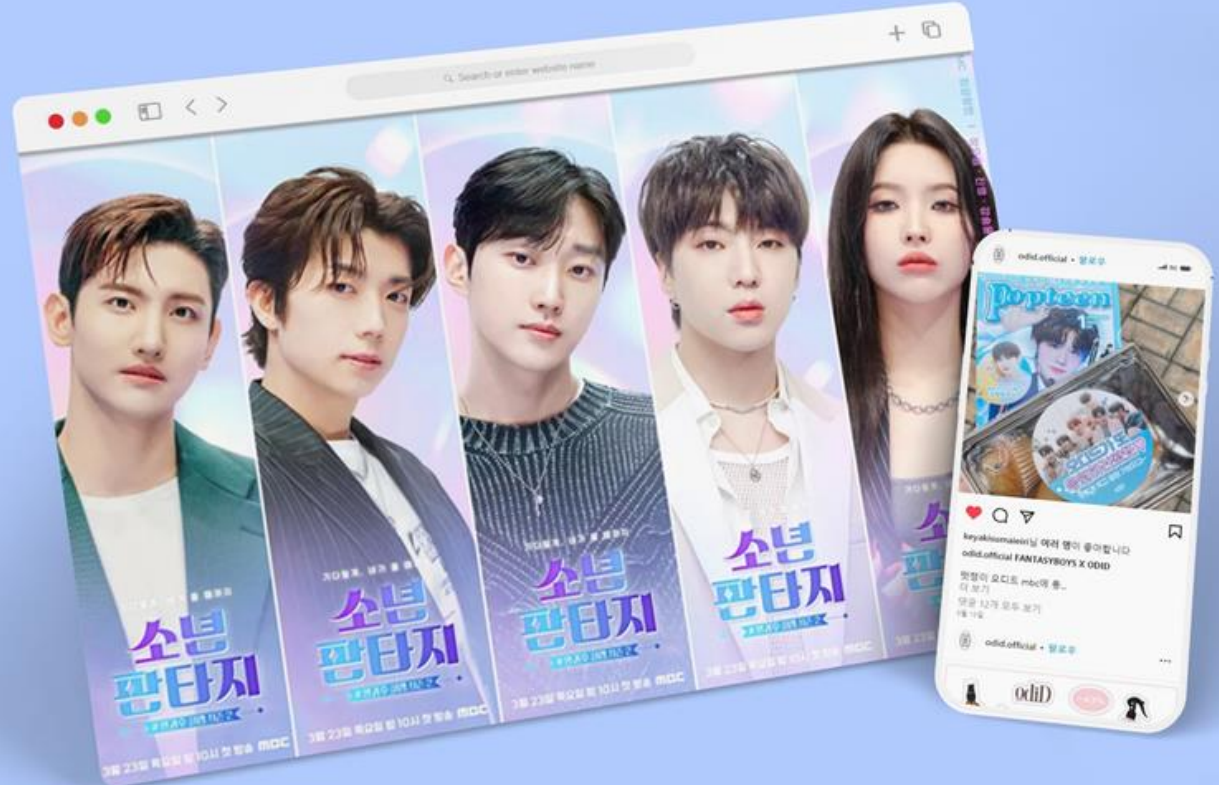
Search or enter website name

소년판타지

3월 23일 목요일 밤 10시 첫 방송 MBC

소년판타지

3월 23일 목요일 밤 10시 첫 방송 MBC

소년판타지

3월 23일 목요일 밤 10시 첫 방송 MBC

소년판타지

3월 23일 목요일 밤 10시 첫 방송 MBC

소년

3월 23일

odid.official · 팔로우

Popteen

keyakisomaieiri님 여러 명이 좋아합니다

odid.official FANTASYBOYS X ODID

헷갈이 오디드 mbc에 총...

더 보기

댓글 5개 모두 보기

odid.official · 팔로우

odiD